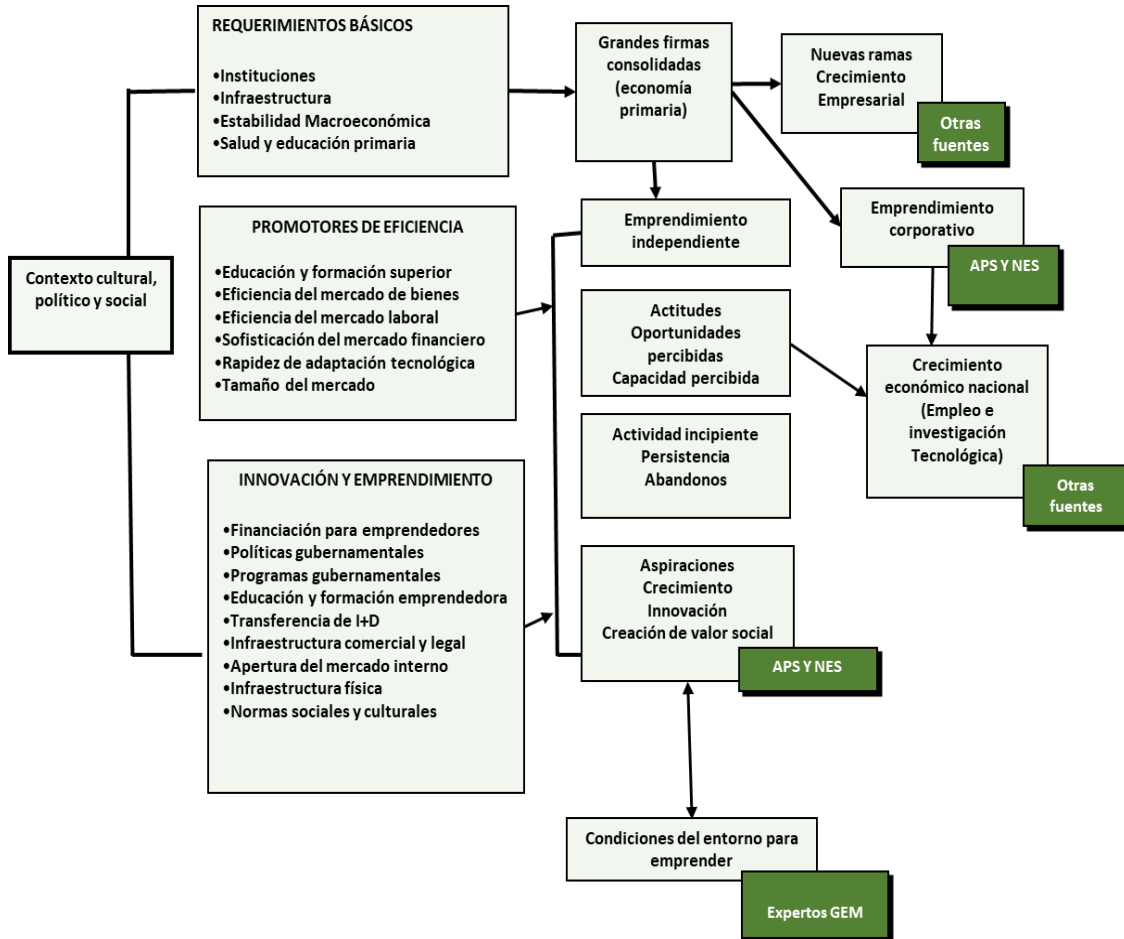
REQUERIMIENTOS BÁSICOS

•Instituciones
•Infraestructura
•Estabilidad Macroeconómica
•Salud y educación primaria

Grandes firmas consolidadas (economía primaria)

Nuevas ramas Crecimiento Empresarial

Otras fuentes

Contexto cultural, político y social

PROMOTORES DE EFICIENCIA

•Educación y formación superior
•Eficiencia del mercado de bienes
•Eficiencia del mercado laboral
•Sofisticación del mercado financiero
•Rapidez de adaptación tecnológica
•Tamaño del mercado

Emprendimiento independiente

Emprendimiento corporativo

APS Y NES

Actitudes Oportunidades percibidas Capacidad percibida

Crecimiento económico nacional (Empleo e investigación Tecnológica)

Otras fuentes

Actividad incipiente Persistencia Abandonos

INNOVACIÓN Y EMPRENDIMIENTO

•Financiación para emprendedores
•Políticas gubernamentales
•Programas gubernamentales
•Educación y formación emprendedora
•Transferencia de I+D
•Infraestructura comercial y legal
•Apertura del mercado interno
•Infraestructura física
•Normas sociales y culturales

Aspiraciones Crecimiento Innovación Creación de valor social

APS Y NES

Condiciones del entorno para emprender

Expertos GEM